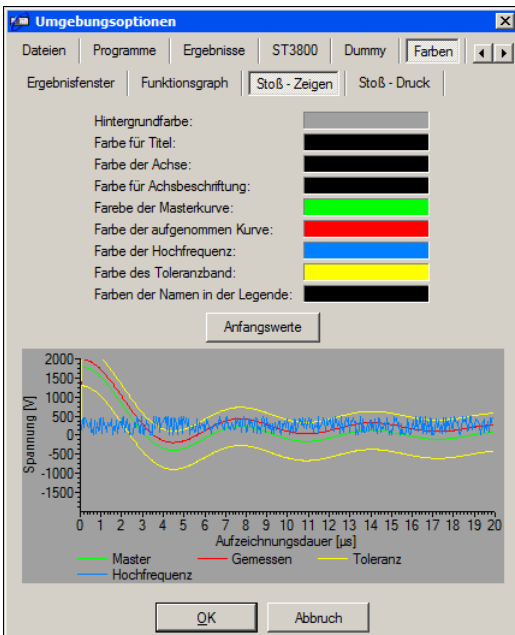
Umgebungsoptionen

Dateien | Programme | Ergebnisse | ST3800 | Dummy | Farben

Ergebnisfenster | Funktionsgraph | Stoß - Zeigen | Stoß - Druck

Hintergrundfarbe:
Farbe für Titel:
Farbe der Achse:
Farbe für Achsbeschriftung:
Farebe der Masterkurve:
Farbe der aufgenommen Kurve:
Farbe der Hochfrequenz:
Farbe des Toleranzband:
Farben der Namen in der Legende:

Anfangswerte

2000
1500
1000
500
0
-500
-1000
-1500

Spannung [V]

0 1 2 3 4 5 6 7 8 9 10 11 12 13 14 15 16 17 18 19 20

Aufzeichnungsdauer [µs]

Master
Gemessen
Toleranz
Hochfrequenz

OK
Abbruch